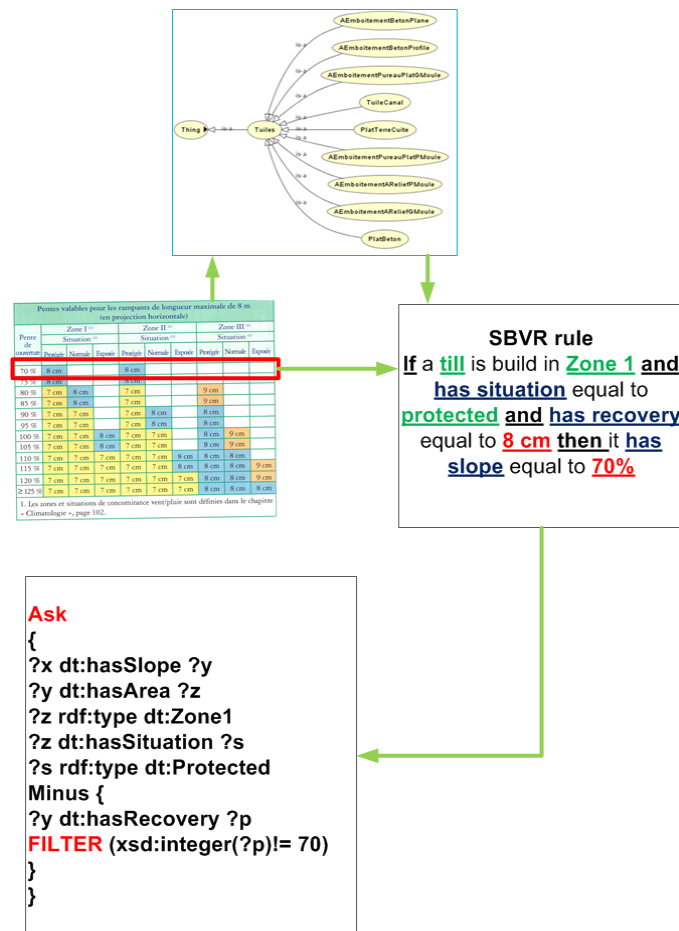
AEmboitementBetonPlane
AEmboitementBetonProfile
AEmboitementPureauPlatGMoule
TuileCanal
PlatTerreCuite
AEmboitementPureauPlatPMoule
AEmboitementAReliefPMoule
AEmboitementAReliefGMoule
PlatBeton
Thing
Tuiles
is-a

Pentes valables pour les rampants de longueur maximale de 8 m (en projection horizontale)

| Pente de couverture | Zone I Protégée | Zone I Normale | Zone I Exposée | Zone II Protégée | Zone II Normale | Zone II Exposée | Zone III Protégée | Zone III Normale | Zone III Exposée |
|---|---|---|---|---|---|---|---|---|---|
| 70 % | 8 cm | | | 8 cm | | | | | |
| 75 % | 8 cm | | | 8 cm | | | | | |
| 80 % | 7 cm | 8 cm | | 7 cm | | | 9 cm | | |
| 85 % | 7 cm | 8 cm | | 7 cm | | | 9 cm | | |
| 90 % | 7 cm | 7 cm | | 7 cm | 8 cm | | 8 cm | | |
| 95 % | 7 cm | 7 cm | | 7 cm | 8 cm | | 8 cm | | |
| 100 % | 7 cm | 7 cm | 8 cm | 7 cm | 7 cm | | 8 cm | 9 cm | |
| 105 % | 7 cm | 7 cm | 8 cm | 7 cm | 7 cm | | 8 cm | 9 cm | |
| 110 % | 7 cm | 7 cm | 7 cm | 7 cm | 7 cm | 8 cm | 8 cm | 8 cm | |
| 115 % | 7 cm | 7 cm | 7 cm | 7 cm | 7 cm | 8 cm | 8 cm | 8 cm | 9 cm |
| 120 % | 7 cm | 7 cm | 7 cm | 7 cm | 7 cm | 7 cm | 8 cm | 8 cm | 9 cm |
| ≥ 125 % | 7 cm | 7 cm | 7 cm | 7 cm | 7 cm | 7 cm | 8 cm | 8 cm | 8 cm |

1. Les zones et situations de concomitance vent/pluie sont définies dans le chapitre « Climatologie », page 102.

SBVR rule
If a till is build in Zone 1 and has situation equal to protected and has recovery equal to 8 cm then it has slope equal to 70%

Ask
{
?x dt:hasSlope ?y
?y dt:hasArea ?z
?z rdf:type dt:Zone1
?z dt:hasSituation ?s
?s rdf:type dt:Protected
Minus {
?y dt:hasRecovery ?p
FILTER (xsd:integer(?p)!= 70)
}
}